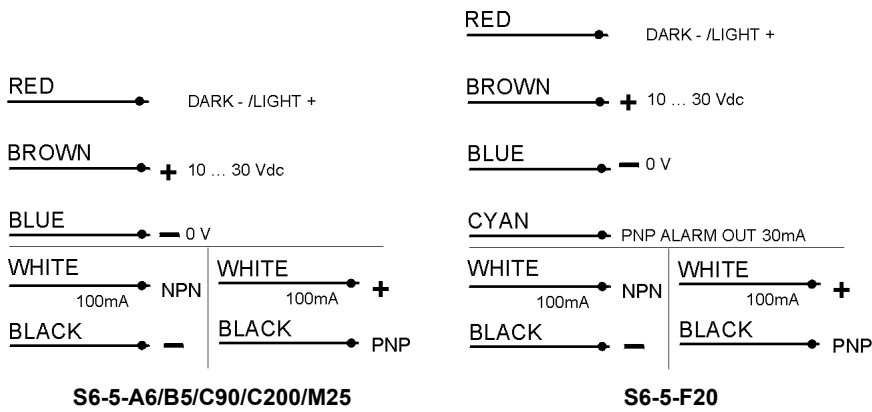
RED
DARK - /LIGHT +

BROWN
+ 10 … 30 Vdc

BLUE
— 0 V

WHITE
100mA
NPN

BLACK
—

WHITE
100mA
+

BLACK
PNP

S6-5-A6/B5/C90/C200/M25

RED
DARK - /LIGHT +

BROWN
+ 10 … 30 Vdc

BLUE
— 0 V

CYAN
PNP ALARM OUT 30mA

WHITE
100mA
NPN

BLACK
—

WHITE
100mA
+

BLACK
PNP

S6-5-F20